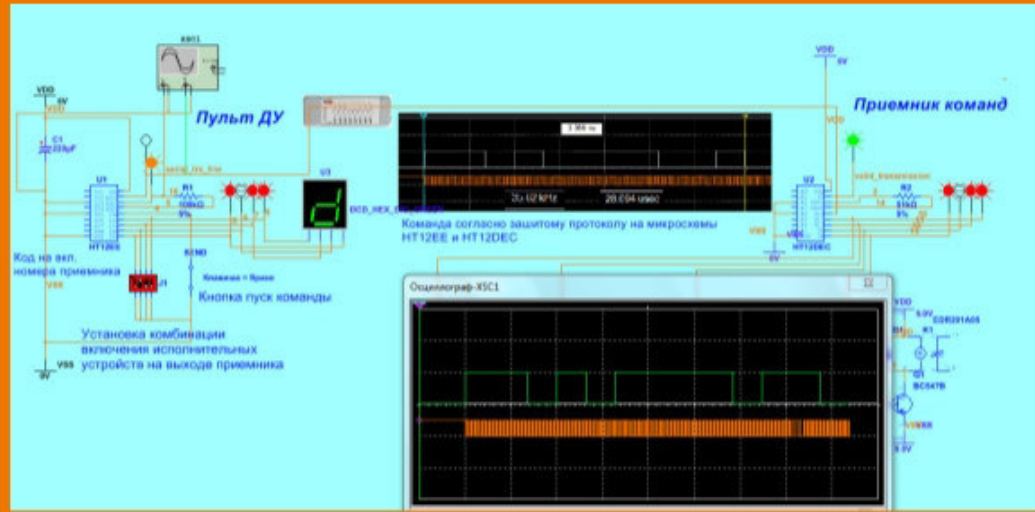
XFG1

VDD
5V

Пульт ДУ

Приемник команд

VDD
5V

C1
220pF

U1
HT12EE

R1
100kΩ
5%

U3

DCD_HEX_DIG_GREEN

3.998 ms

2U.U2 kHz

28.034 usec

Команда согласно защитому протоколу на микросхемы HT12EE и HT12DEC

U2
HT12DEC

R2
51kΩ
5%

valid_transmission

VSS

0V

Код на вкл. номера приемника

KEY0

Клавиша = Space

Кнопка пуск команды

Установка комбинации включения исполнительных устройств на выходе приемника

VSS
0V

Осциллограф-XSC1

VDD
5.0V

K1
EDR201A05

Q1
BC547B

VSS
0.0V